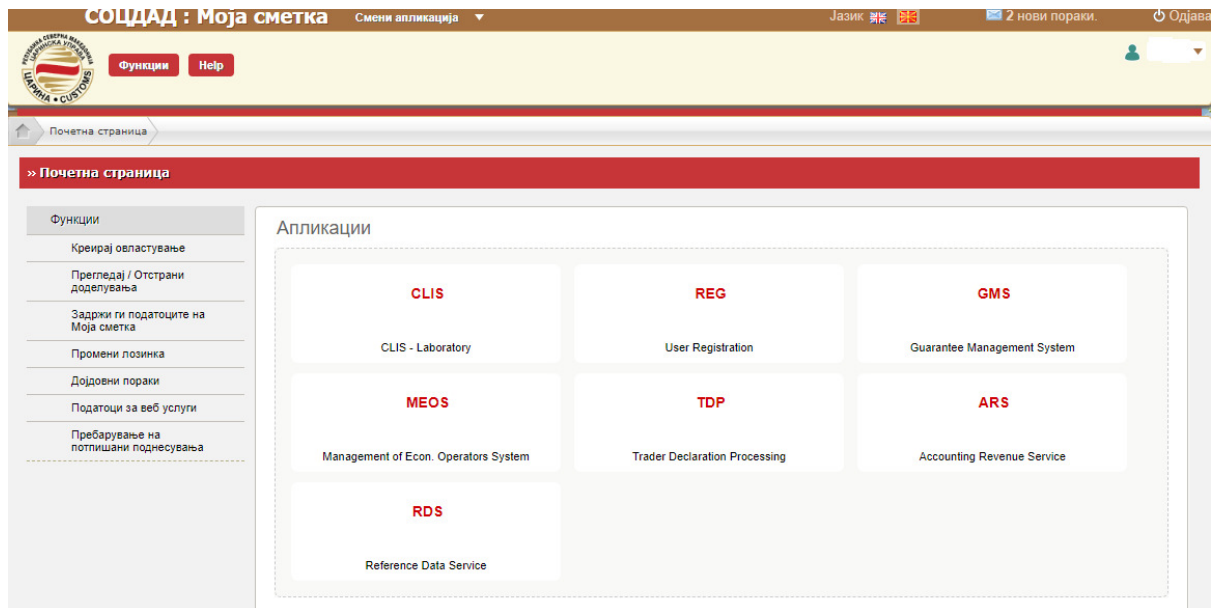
СОЦДАД : Моја сметка Смени апликација ▼ Јазик 2 нови пораки. Одјава

ЦАРИНА • CUSTOMS

Функции Help

Почетна страница

» Почетна страница

Функции
Креирај овластување
Прегледај / Отстрани доделувања
Задржи ги податоците на Моја сметка
Промени лозинка
Дојдовни пораки
Податоци за веб услуги
Пребарување на потпишани поднесувања

Апликации

CLIS
CLIS - Laboratory

REG
User Registration

GMS
Guarantee Management System

MEOS
Management of Econ. Operators System

TDP
Trader Declaration Processing

ARS
Accounting Revenue Service

RDS
Reference Data Service